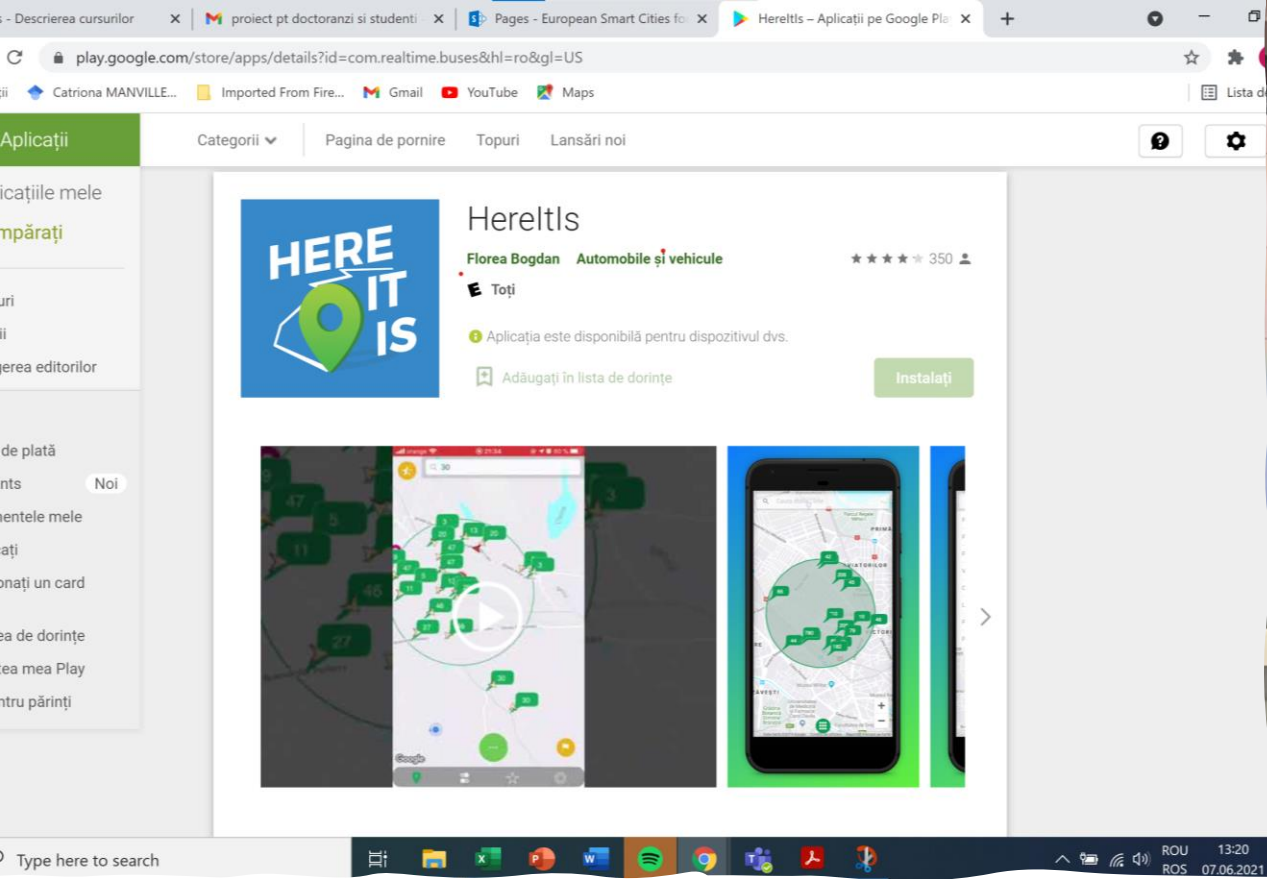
s - Descrierea cursurilor ✕ proiect pt doctoranzi si studenti ✕ Pages - European Smart Cities fo ✕ HereItIs – Aplicații pe Google Pla ✕ +

play.google.com/store/apps/details?id=com.realtime.buses&hl=ro&gl=US

ții Catriona MANVILLE... Imported From Fire... Gmail YouTube Maps Lista d

Aplicații

Categorii Pagina de pornire Topuri Lansări noi

icațiile mele
mpărați

uri
ii
gerea editorilor

de plată
nts Noi
mentele mele
ați
onați un card

ea de dorințe
tea mea Play
ntru părinți

HERE IT IS

HereItIs

Florea Bogdan Automobile și vehicule 350

E Toți

Aplicația este disponibilă pentru dispozitivul dvs.

Adăugați în lista de dorințe

Instalați

Type here to search

ROU ROS 13:20 07.06.2021